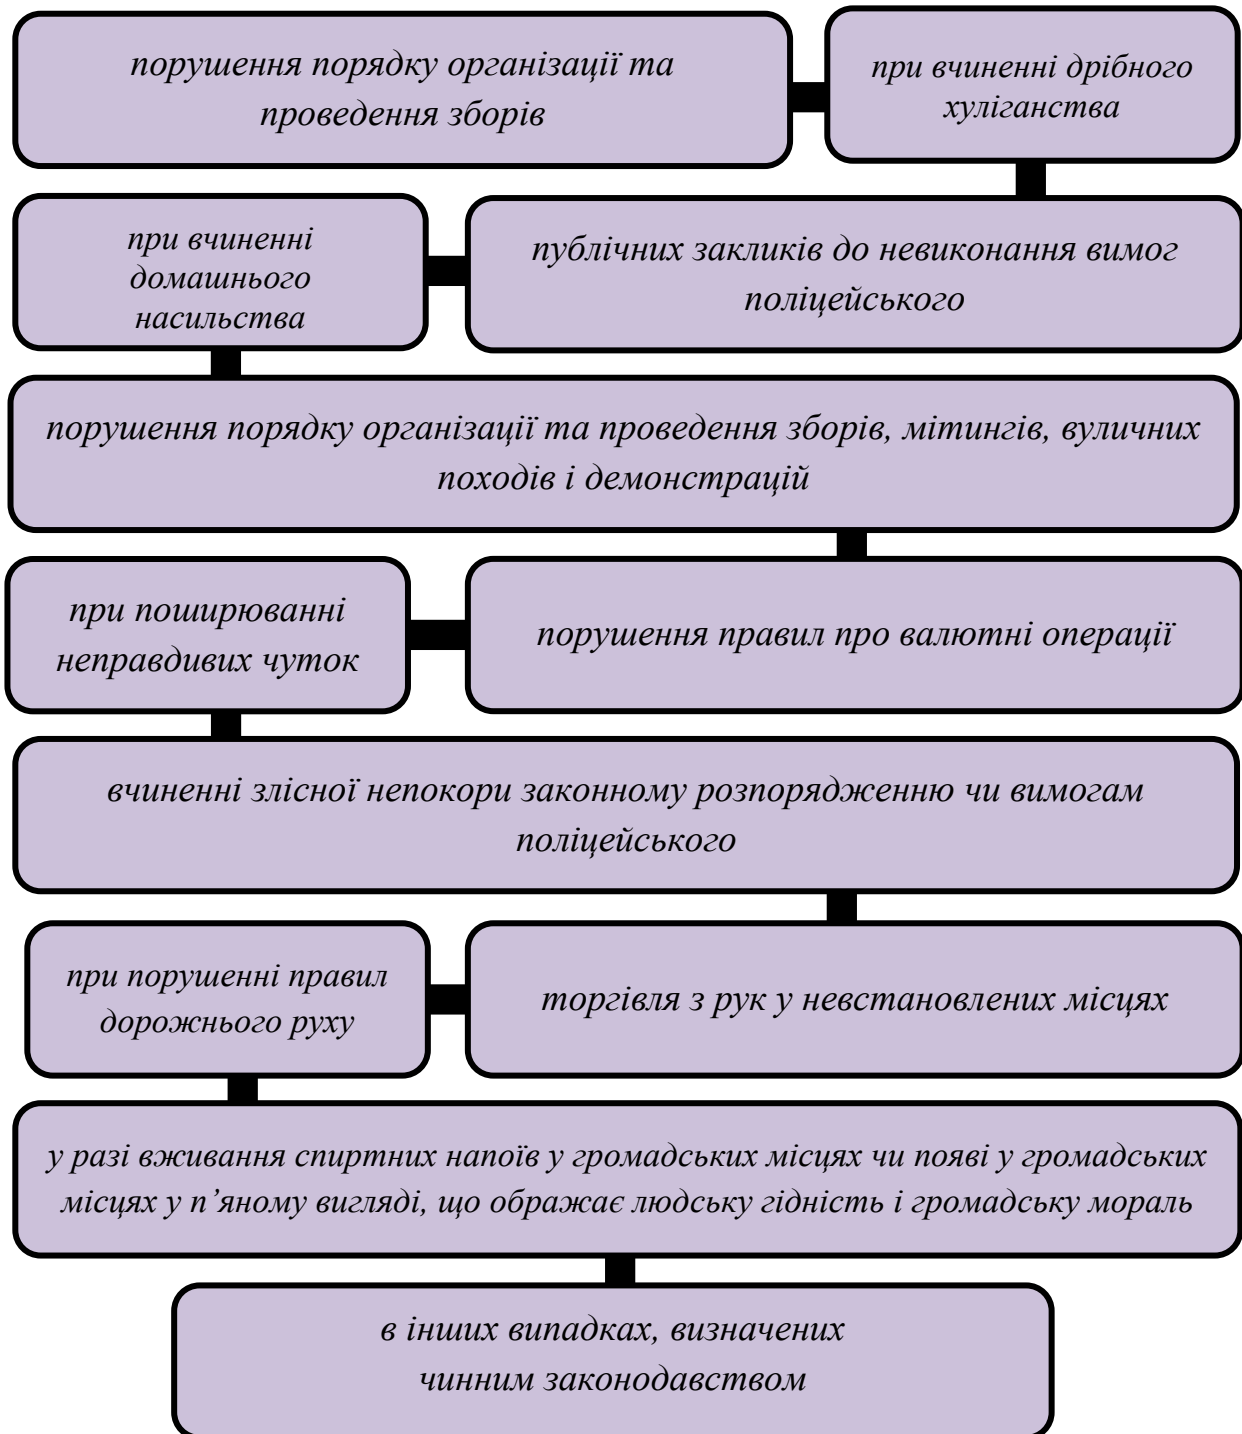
порушення порядку організації та проведення зборів

при вчиненні дрібного хуліганства

при вчиненні домашнього насильства

публічних закликів до невиконання вимог поліцейського

порушення порядку організації та проведення зборів, мітингів, вуличних походів і демонстрацій

при поширюванні неправдивих чуток

порушення правил про валютні операції

вчиненні злісної непокори законному розпорядженню чи вимогам поліцейського

при порушенні правил дорожнього руху

торгівля з рук у невстановлених місцях

у разі вживання спиртних напоїв у громадських місцях чи появі у громадських місцях у п’яному вигляді, що ображає людську гідність і громадську мораль

в інших випадках, визначених чинним законодавством